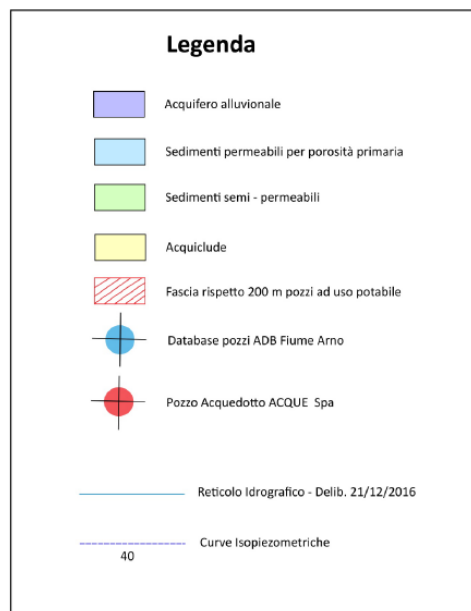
Legenda

Acquifero alluvionale

Sedimenti permeabili per porosità primaria

Sedimenti semi - permeabili

Acquiclude

Fascia rispetto 200 m pozzi ad uso potabile

Database pozzi ADB Fiume Arno

Pozzo Acquedotto ACQUE Spa

Reticolo Idrografico - Delib. 21/12/2016

40

Curve Isopiezometriche